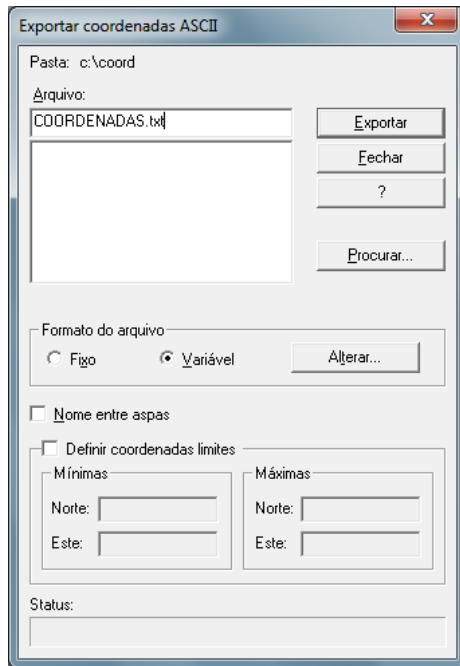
Exportar coordenadas ASCII

Pasta: c:\coord

Arquivo:

COORDENADAS.txt

Exportar

Fechar

?

Procurar...

Formato do arquivo

Fixo

Variável

Alterar...

Nome entre aspas

Definir coordenadas limites

Mínimas

Norte:

Este:

Máximas

Norte:

Este:

Status: